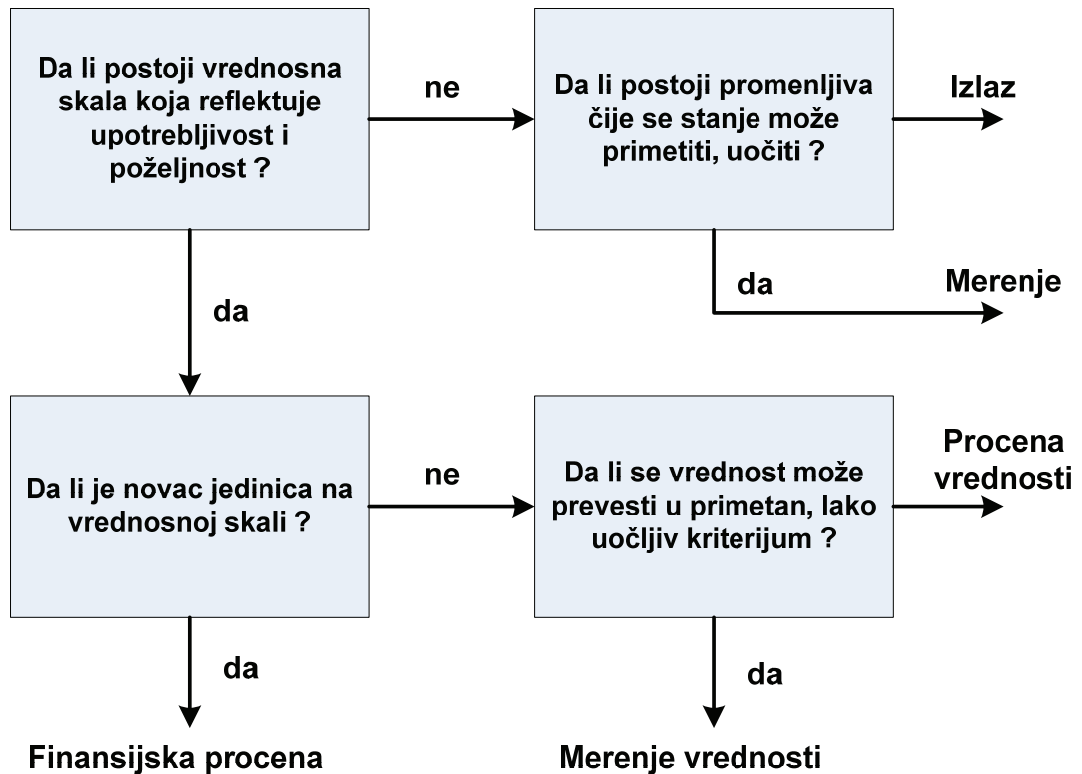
Da li postoji vrednosna skala koja reflektuje upotrebljivost i poželjnost ?

ne

Da li postoji promenljiva čije se stanje može primetiti, uočiti ?

Izlaz

da

Merenje

da

Da li je novac jedinica na vrednosnoj skali ?

ne

Da li se vrednost može prevesti u primetan, lako uočljiv kriterijum ?

Procena vrednosti

da

da

Finansijska procena

Merenje vrednosti